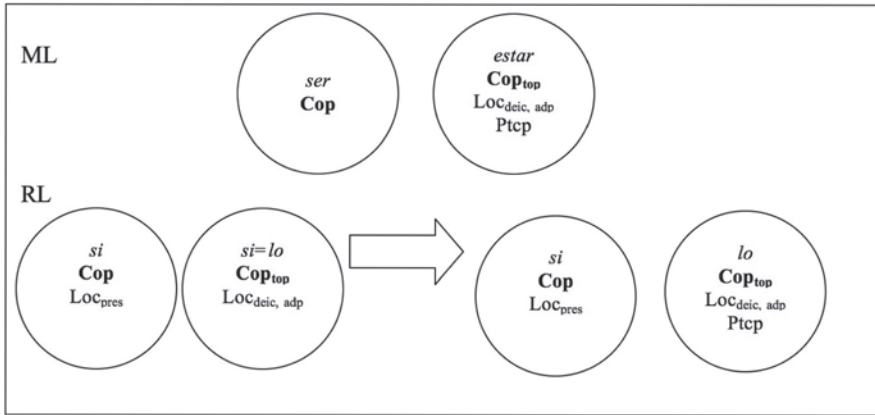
ML

ser
Cop

estar
$\text{Cop}_{\text{top}}$
$\text{Loc}_{\text{deic, adp}}$
Ptcp

RL

si
Cop
$\text{Loc}_{\text{pres}}$

si=lo
$\text{Cop}_{\text{top}}$
$\text{Loc}_{\text{deic, adp}}$

si
Cop
$\text{Loc}_{\text{pres}}$

lo
$\text{Cop}_{\text{top}}$
$\text{Loc}_{\text{deic, adp}}$
Ptcp